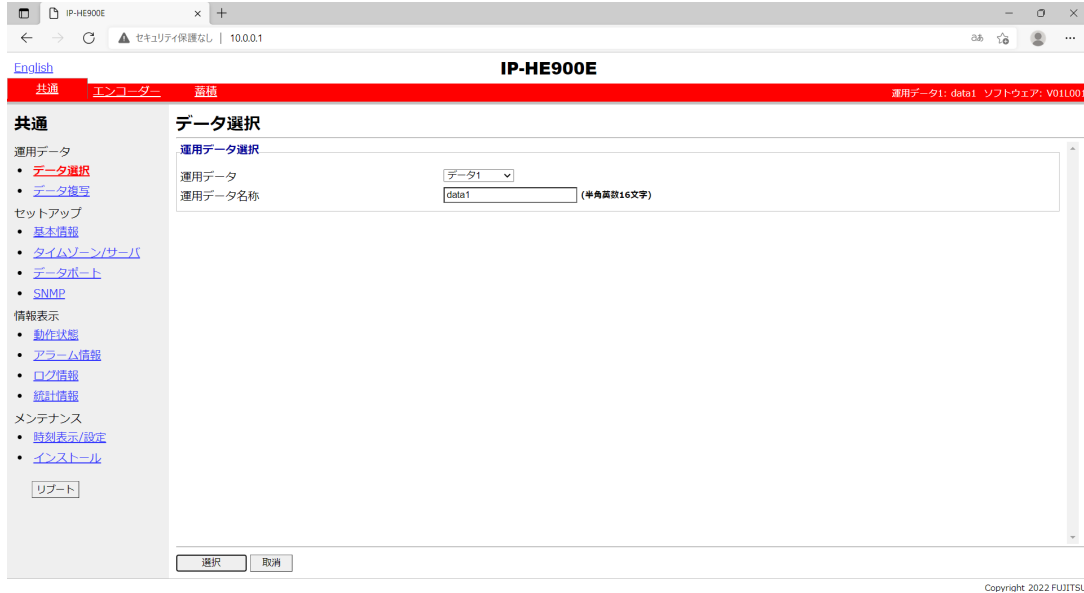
IP-HE900E

セキュリティ保護なし | 10.0.0.1

English

IP-HE900E

共通 エンコーダー 蓄積

運用データ1: data1 ソフトウェア: V01L00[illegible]

共通

運用データ
• データ選択
• データ複写

セットアップ
• 基本情報
• タイムゾーン/サーバ
• データポート
• SNMP

情報表示
• 動作状態
• アラーム情報
• ログ情報
• 統計情報

メンテナンス
• 時刻表示/設定
• インストール

リブート

データ選択

運用データ選択

| | |
|---|---|
| 運用データ | データ1 |
| 運用データ名称 | data1 (半角英数16文字) |

選択 取消

Copyright 2022 FUJITSU